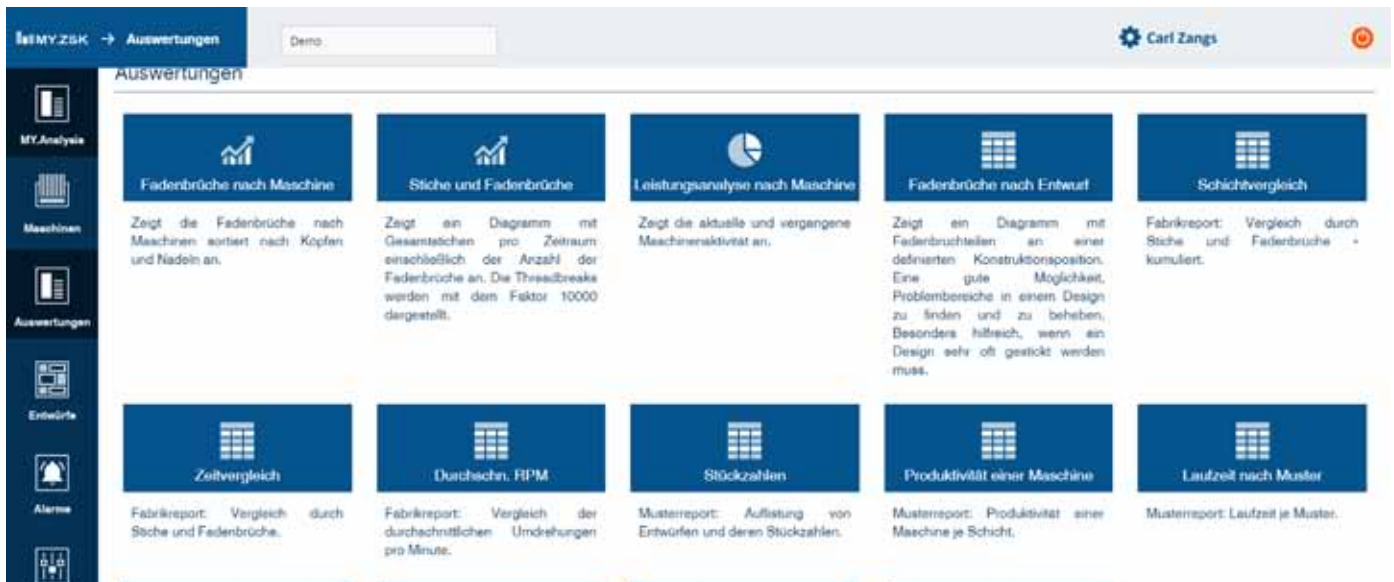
MY.ZSK → Auswertungen

Demo

Carl Zangs

MY.Analysis

Maschinen

Auswertungen

Entwürfe

Alarme

Auswertungen

Fadenbrüche nach Maschine

Zeigt die Fadenbrüche nach Maschinen sortiert nach Köpfen und Nadeln an.

Stiche und Fadenbrüche

Zeigt ein Diagramm mit Gesamtstichen pro Zeitraum einschließlich der Anzahl der Fadenbrüche an. Die Threadbreaks werden mit dem Faktor 10000 dargestellt.

Leistungsanalyse nach Maschine

Zeigt die aktuelle und vergangene Maschinenaktivität an.

Fadenbrüche nach Entwurf

Zeigt ein Diagramm mit Fadenbruchteilen an einer definierten Konstruktionsposition. Eine gute Möglichkeit, Problembereiche in einem Design zu finden und zu beheben. Besonders hilfreich, wenn ein Design sehr oft gestickt werden muss.

Schichtvergleich

Fabrikreport: Vergleich durch Stiche und Fadenbrüche - kumuliert.

Zeitvergleich

Fabrikreport: Vergleich durch Stiche und Fadenbrüche.

Durchschn. RPM

Fabrikreport: Vergleich der durchschnittlichen Umdrehungen pro Minute.

Stückzahlen

Musterreport: Auflistung von Entwürfen und deren Stückzahlen.

Produktivität einer Maschine

Musterreport: Produktivität einer Maschine je Schicht.

Laufzeit nach Muster

Musterreport: Laufzeit je Muster.